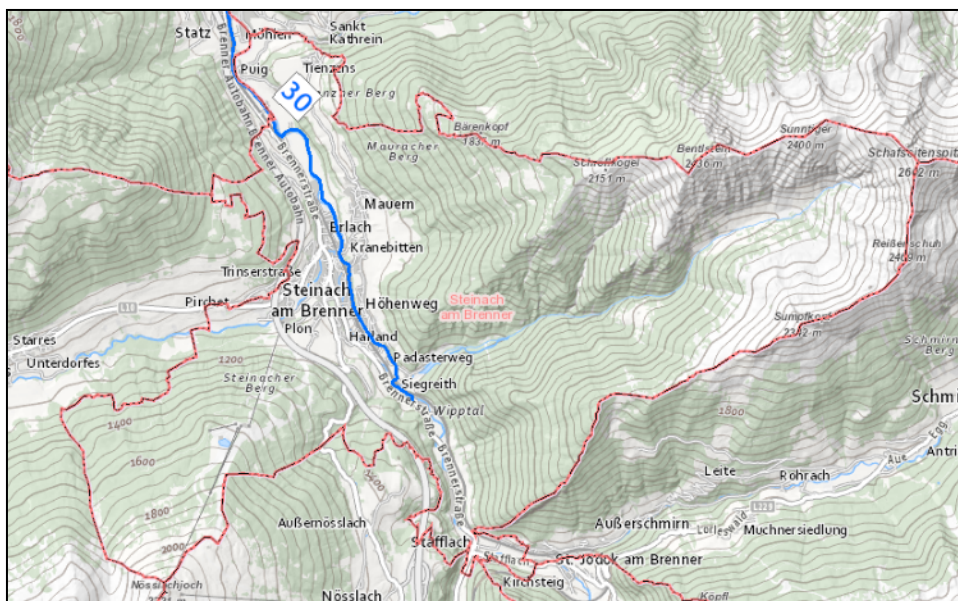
Statz
Mühlen
Sankt Kathrein
Puig
Tienzens
30
Mauracher Berg
Brennerautobahn
Brenner Autobahn
Brennerstraße
Bärenkopf 1831 m
Schrofflkogel 2151 m
Bendlstein 2436 m
Sonnriger 2400 m
Schafseitenspitze 2602 m
Mauern
Erlach
Kranebitten
Trinserstraße
Reißerschuh 2469 m
Pirchet
Steinach am Brenner
Höhenweg
Steinach am Brenner
Plon
Starres
Unterdorfes
Hailand
Sumpfkopf 2342 m
Schmirner Berg
Padasterweg
1200
Steinacher Berg
Siegreith
Brennerstraße
Wipptal
Schmi
1400
1800
1600
Leite
Rohrach
Antri
1800
Brennerstraße
Außerschmirn
Außernösslach
Muchnersiedlung
2000
Stafflach
Stafflach
St. Jodok am Brenner
Nösslachjoch
Kirchsteig
Nösslach
Köpfl